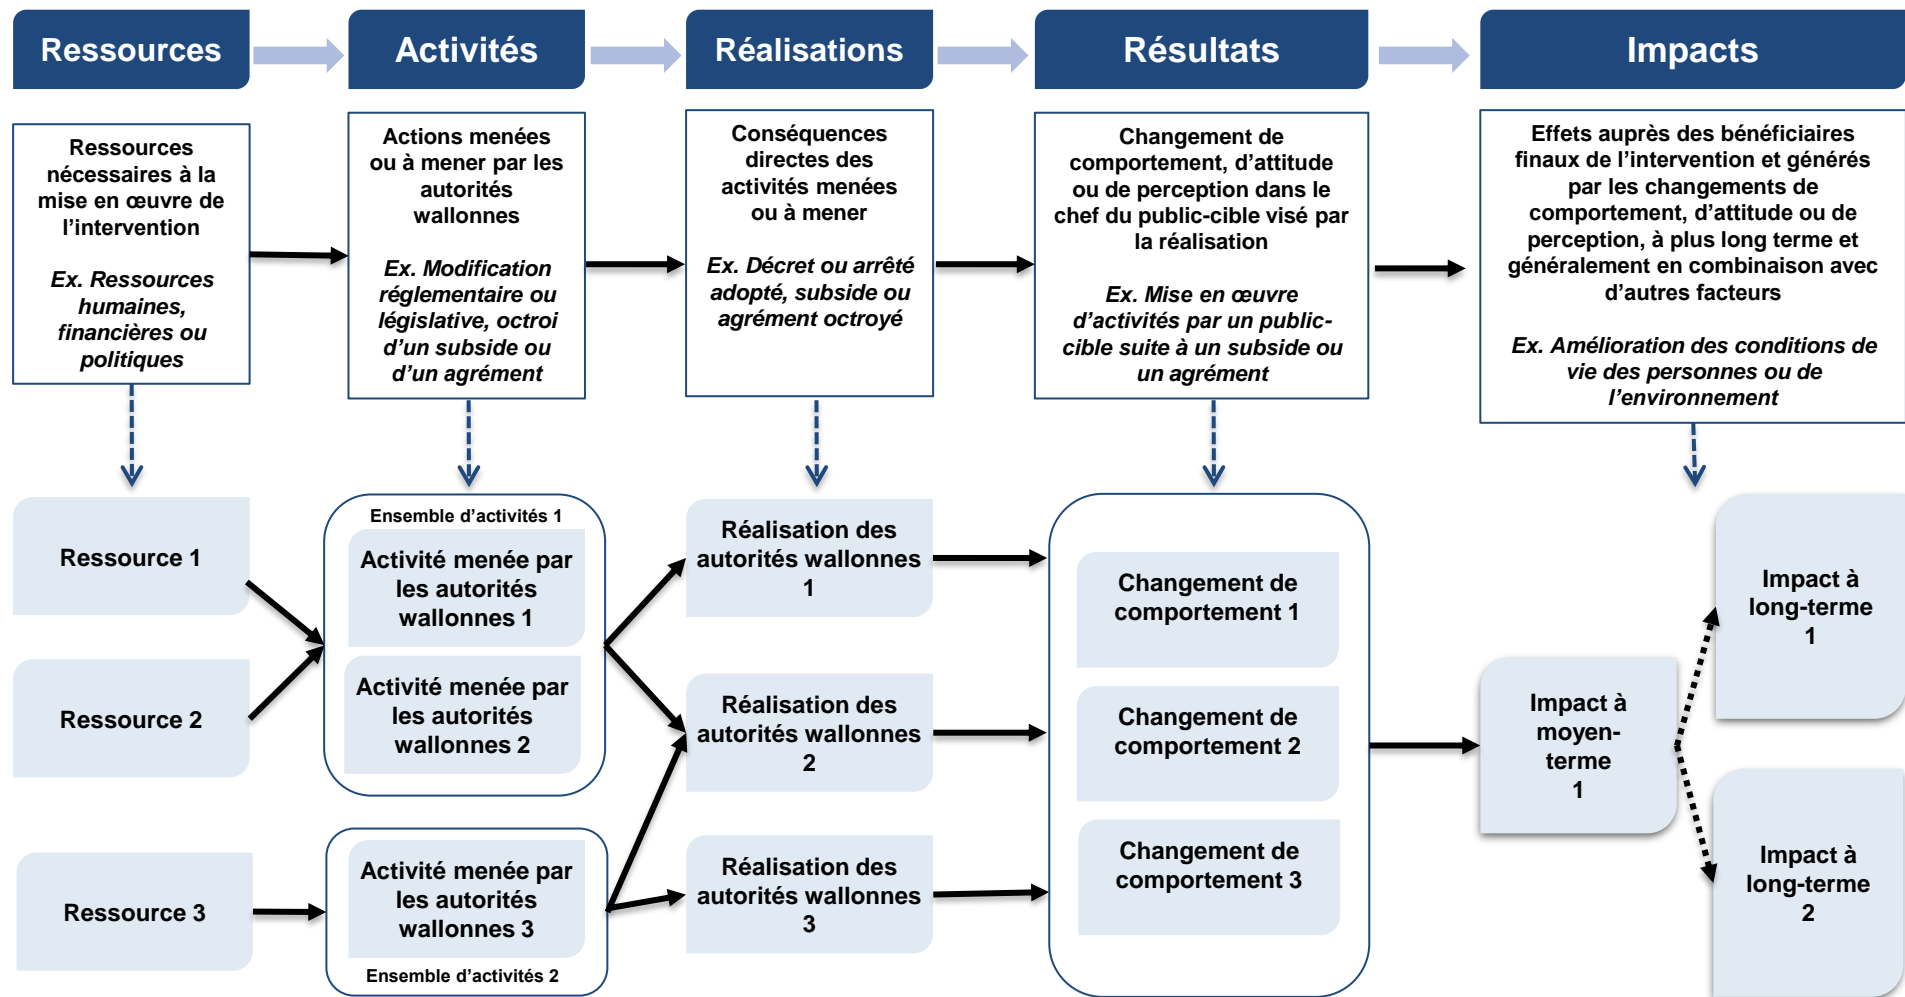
Ressources

Activités

Réalisations

Résultats

Impacts

Ressources nécessaires à la mise en œuvre de l'intervention

*Ex. Ressources humaines, financières ou politiques*

Actions menées ou à mener par les autorités wallonnes

*Ex. Modification réglementaire ou législative, octroi d'un subside ou d'un agrément*

Conséquences directes des activités menées ou à mener

*Ex. Décret ou arrêté adopté, subside ou agrément octroyé*

Changement de comportement, d'attitude ou de perception dans le chef du public-cible visé par la réalisation

*Ex. Mise en œuvre d'activités par un public-cible suite à un subside ou un agrément*

Effets auprès des bénéficiaires finaux de l'intervention et générés par les changements de comportement, d'attitude ou de perception, à plus long terme et généralement en combinaison avec d'autres facteurs

*Ex. Amélioration des conditions de vie des personnes ou de l'environnement*

Ressource 1

Ressource 2

Ressource 3

Ensemble d'activités 1

Activité menée par les autorités wallonnes 1

Activité menée par les autorités wallonnes 2

Activité menée par les autorités wallonnes 3

Ensemble d'activités 2

Réalisation des autorités wallonnes 1

Réalisation des autorités wallonnes 2

Réalisation des autorités wallonnes 3

Changement de comportement 1

Changement de comportement 2

Changement de comportement 3

Impact à moyen-terme 1

Impact à long-terme 1

Impact à long-terme 2